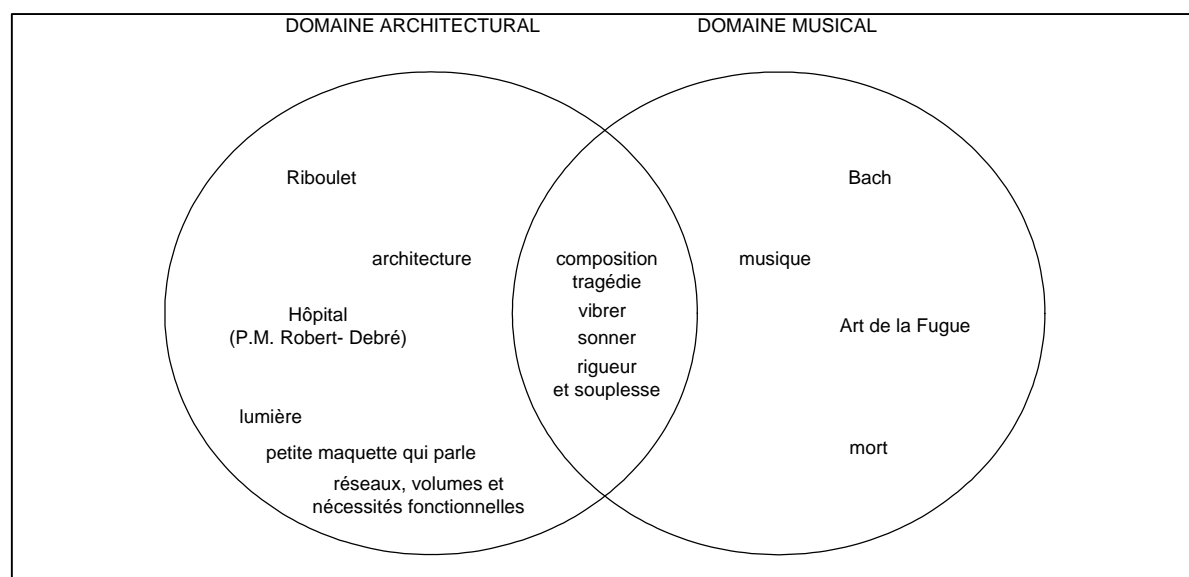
DOMAINE ARCHITECTURAL

DOMAINE MUSICAL

Riboulet

architecture

Hôpital
(P.M. Robert- Debré)

lumière

petite maquette qui parle

réseaux, volumes et nécessités fonctionnelles

composition
tragédie
vibrer
sonner
rigueur
et souplesse

Bach

musique

Art de la Fugue

mort